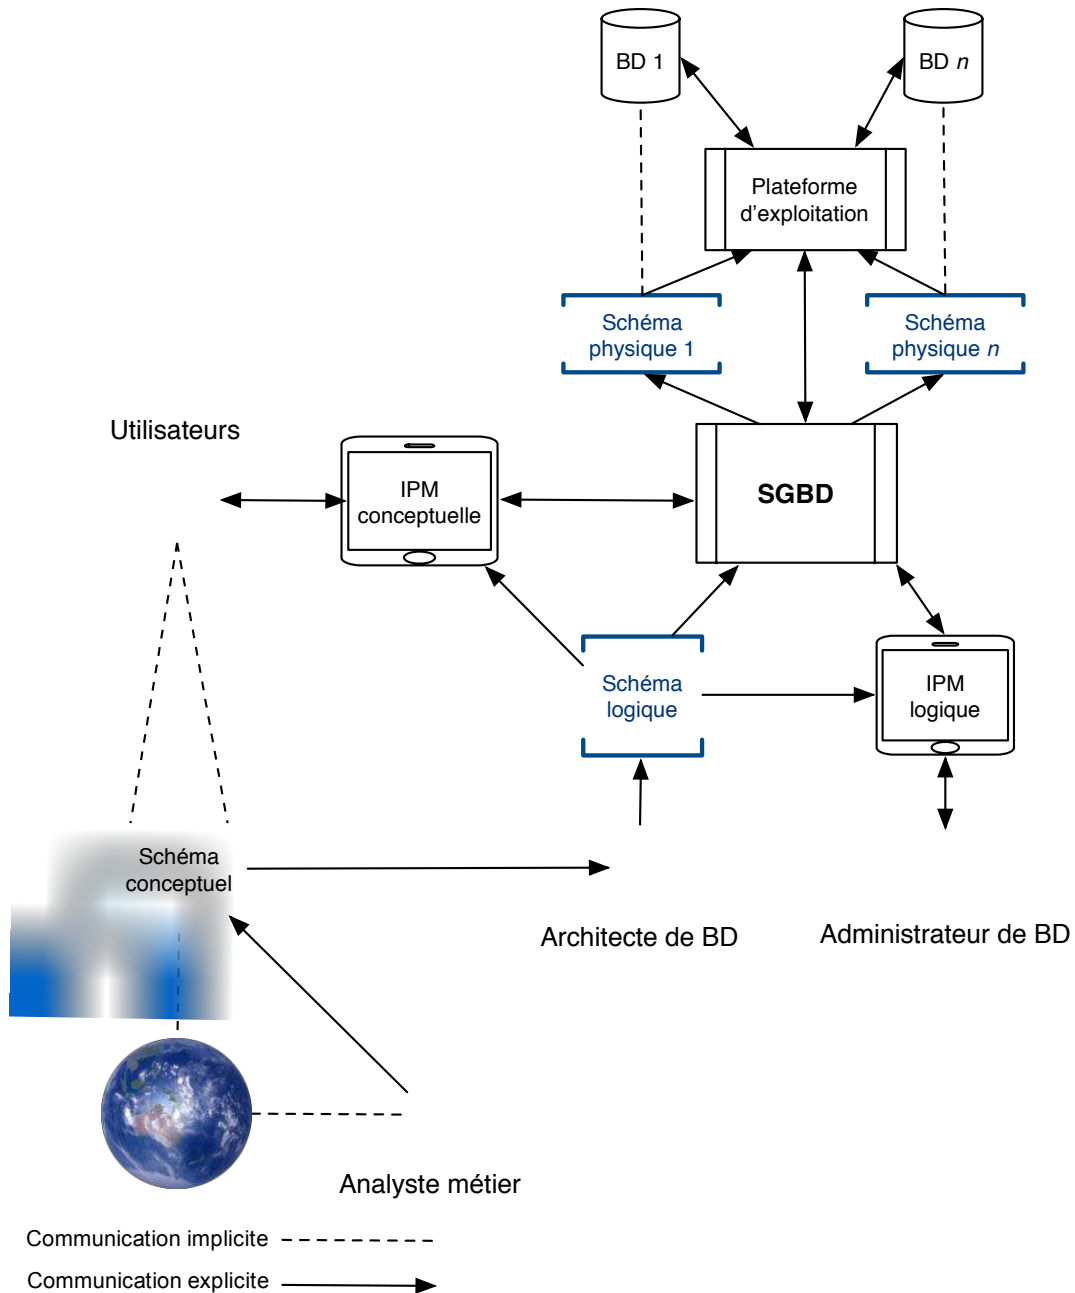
BD 1

BD $n$

Plateforme d’exploitation

Schéma physique 1

Schéma physique $n$

Utilisateurs

IPM conceptuelle

SGBD

Schéma logique

IPM logique

Schéma conceptuel

Architecte de BD

Administrateur de BD

Analyste métier

Communication implicite

Communication explicite